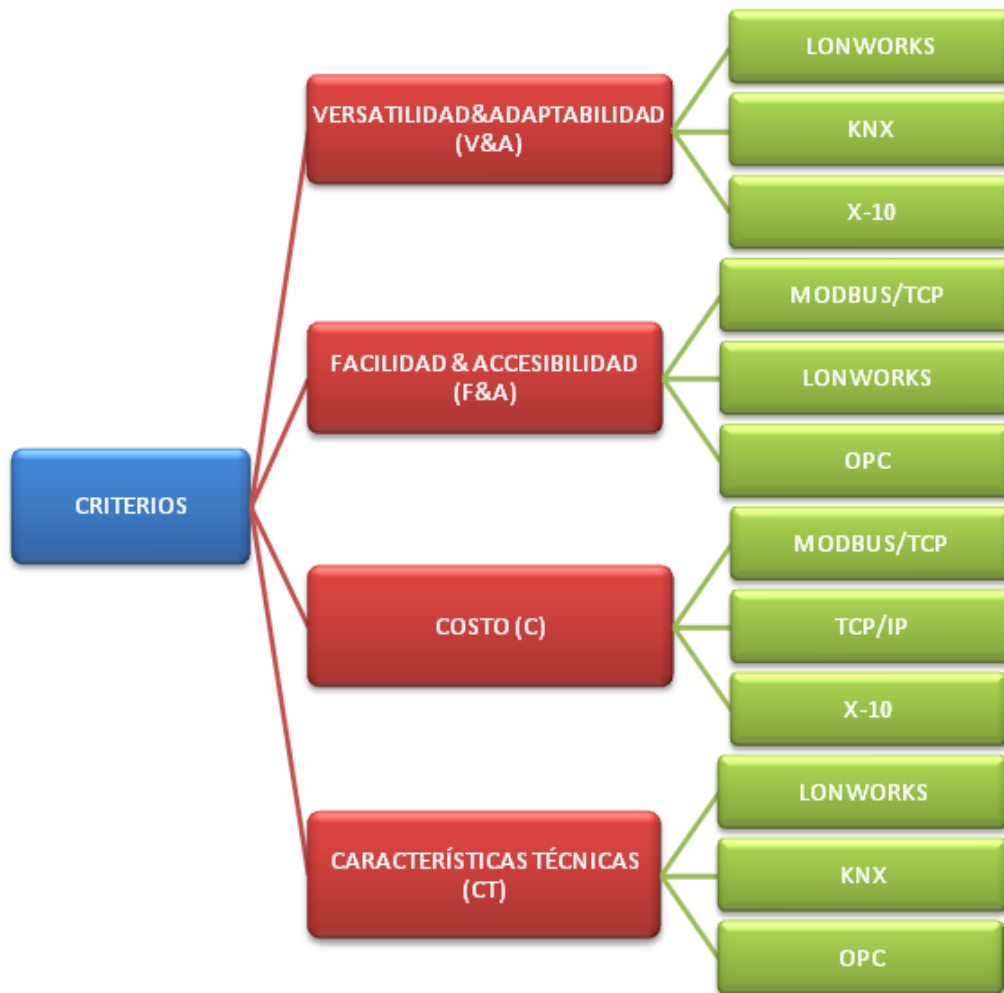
CRITERIOS

VERSATILIDAD&ADAPTABILIDAD (V&A)

LONWORKS

KNX

X-10

FACILIDAD & ACCESIBILIDAD (F&A)

MODBUS/TCP

LONWORKS

OPC

COSTO (C)

MODBUS/TCP

TCP/IP

X-10

CARACTERÍSTICAS TÉCNICAS (CT)

LONWORKS

KNX

OPC